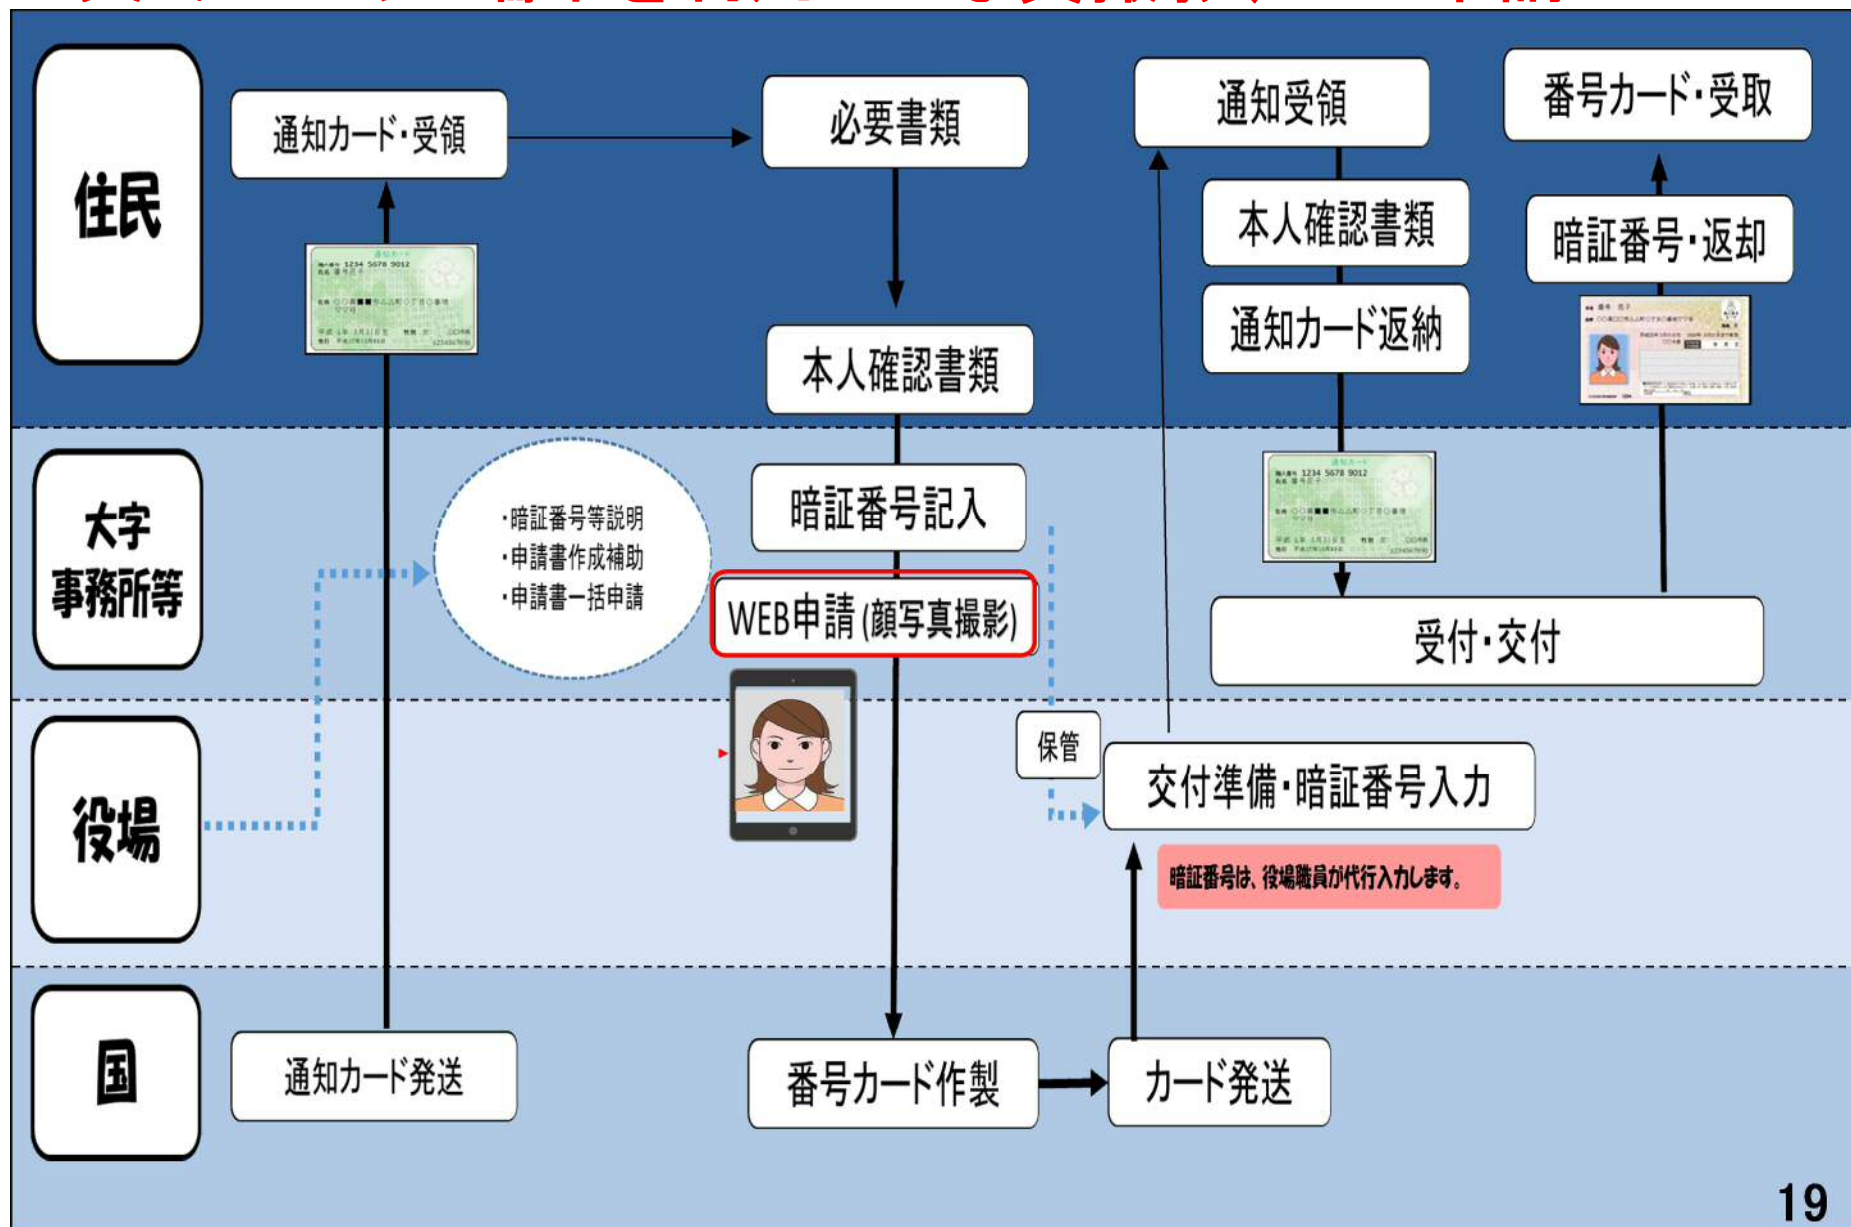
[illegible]

住民

通知カード・受領

必要書類

本人確認書類

通知受領

本人確認書類

通知カード返納

番号カード・受取

暗証番号・返却

大字事務所等

・暗証番号等説明
・申請書作成補助
・申請書一括申請

暗証番号記入

WEB申請 (顔写真撮影)

受付・交付

役場

保管

交付準備・暗証番号入力

暗証番号は、役場職員が代行入力します。

国

通知カード発送

番号カード作製

カード発送

19